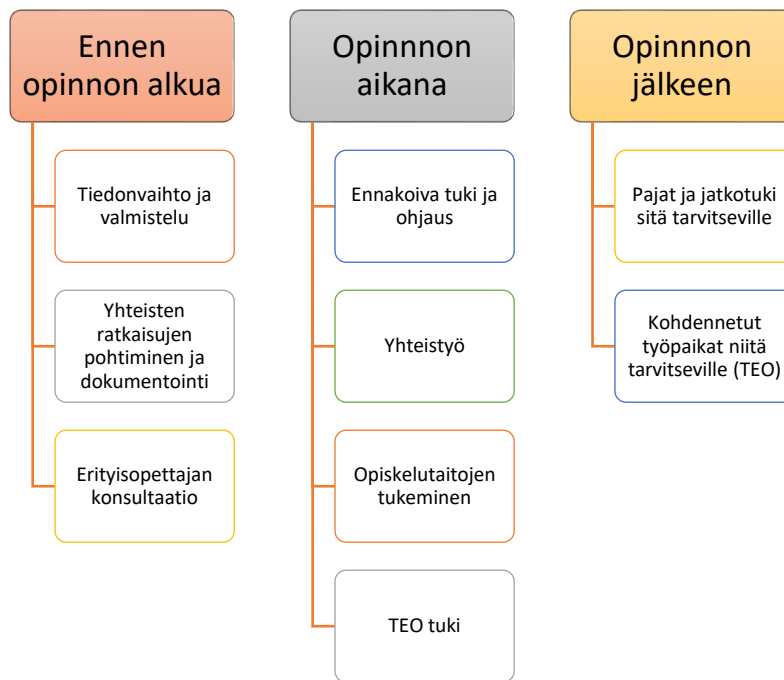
Ennen opinnon alkua

Tiedonvaihto ja valmistelu

Yhteisten ratkaisujen pohtiminen ja dokumentointi

Erityisopettajan konsultaatio

Opinnon aikana

Ennakoiva tuki ja ohjaus

Yhteistyö

Opiskelutaitojen tukeminen

TEO tuki

Opinnon jälkeen

Pajat ja jatkotuki sitä tarvitseville

Kohdennetut työpaikat niitä tarvitseville (TEO)